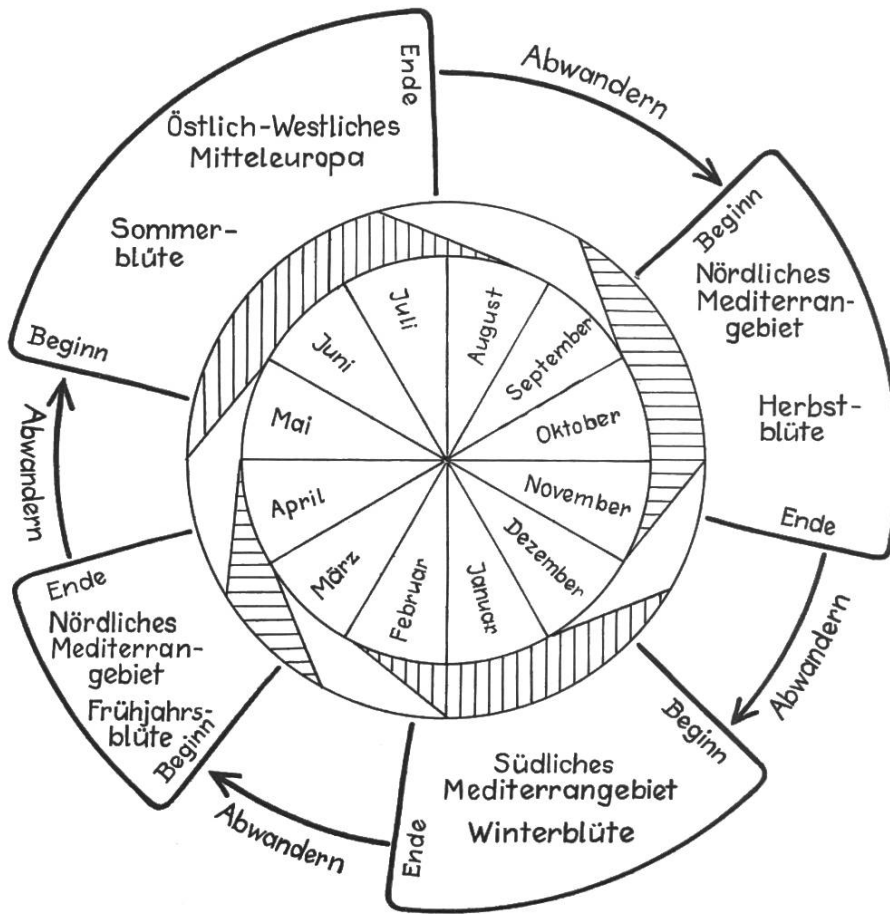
Ende
Östlich-Westliches Mitteleuropa

Sommerblüte

Beginn

Abwandern

Beginn
Nördliches Mediterrangebiet

Herbstblüte

Ende

Abwandern

Beginn
Südliches Mediterrangebiet
Winterblüte
Ende

Abwandern

Ende
Nördliches Mediterrangebiet
Frühjahrsblüte
Beginn

Abwandern

Juli
August
September
Oktober
November
Dezember
Januar
Februar
März
April
Mai
Juni